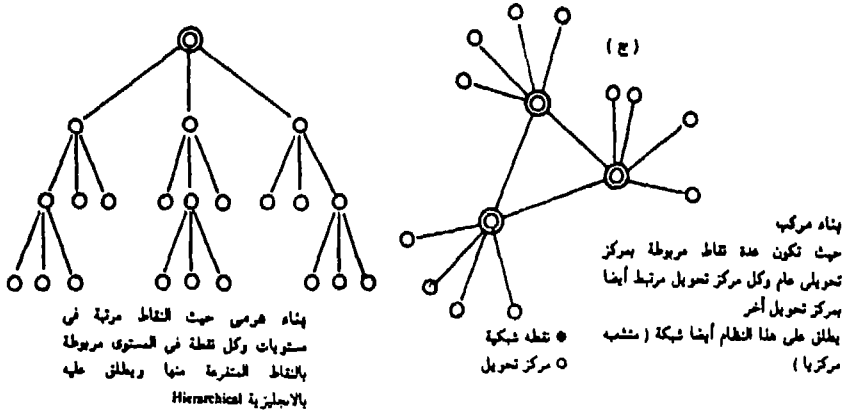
( ج )

بناء مركب
حيث تكون عدة نقاط مربوطة بمركز تحويلي عام وكل مركز تحويل مرتبط أيضا بمركز تحويل آخر
يطلق على هذا النظام أيضا شبكة ( مشتبه مركزيا )

● نقطة شبكية
○ مركز تحويل

بناء هرمي حيث النقاط مرتبة في مستويات وكل نقطة في المستوى مربوطة بالنقاط المتفرعة منها ويطلق عليه بالانجليزية Hierarchical